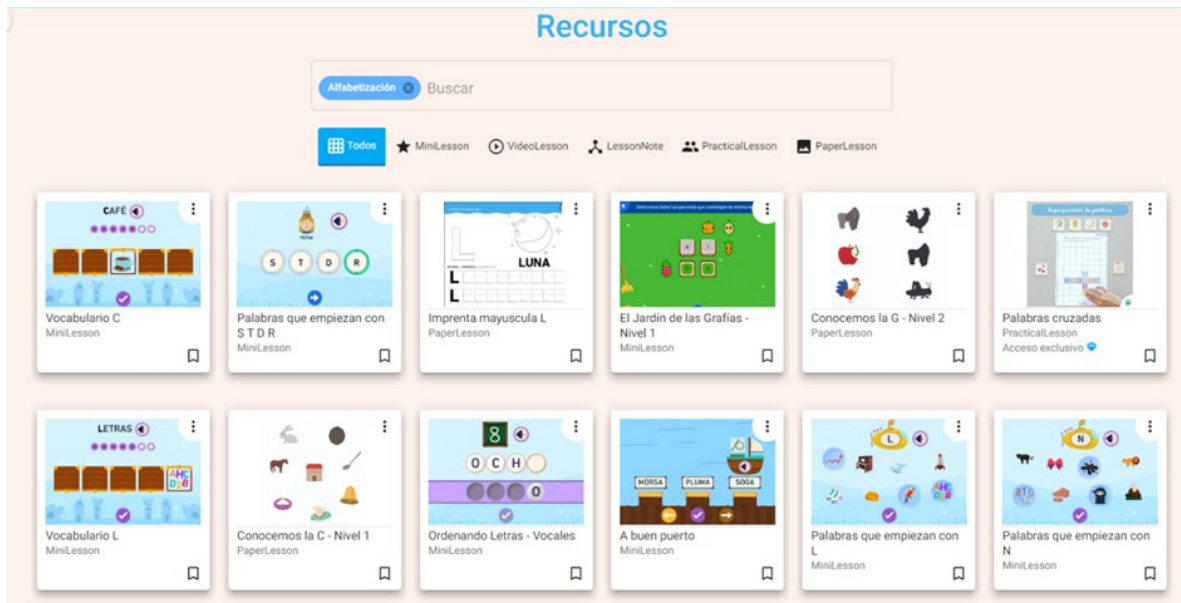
Recursos

Alfabetización Buscar

Todos MiniLesson VideoLesson LessonNote PracticalLesson PaperLesson

CAFÉ
Vocabulario C
MiniLesson

S T D R
Palabras que empiezan con S T D R
MiniLesson

LUNA
L
L
Imprenta mayuscula L
PaperLesson

El Jardín de las Grafías - Nivel 1
MiniLesson

Conocemos la G - Nivel 2
PaperLesson

Palabras cruzadas
PracticalLesson
Acceso exclusivo

LETRAS
Vocabulario L
MiniLesson

Conocemos la C - Nivel 1
PaperLesson

8
O C H
O
Ordenando Letras - Vocales
MiniLesson

MORSA PLUMA SOGA
A buen puerto
MiniLesson

L
Palabras que empiezan con L
MiniLesson

N
Palabras que empiezan con N
MiniLesson